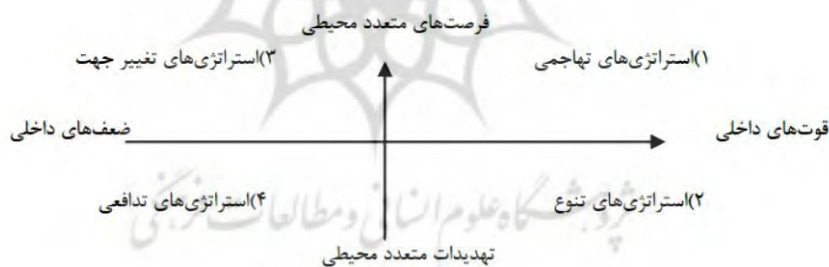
فرصت‌های متعدد محیطی

۳)استراتژی‌های تغییر جهت

۱)استراتژی‌های تهاجمی

ضعف‌های داخلی

قوت‌های داخلی

۴)استراتژی‌های تدافعی

۲)استراتژی‌های تنوع

تهدیدات متعدد محیطی

پژوهشگاه علوم انسانی و مطالعات فرهنگی